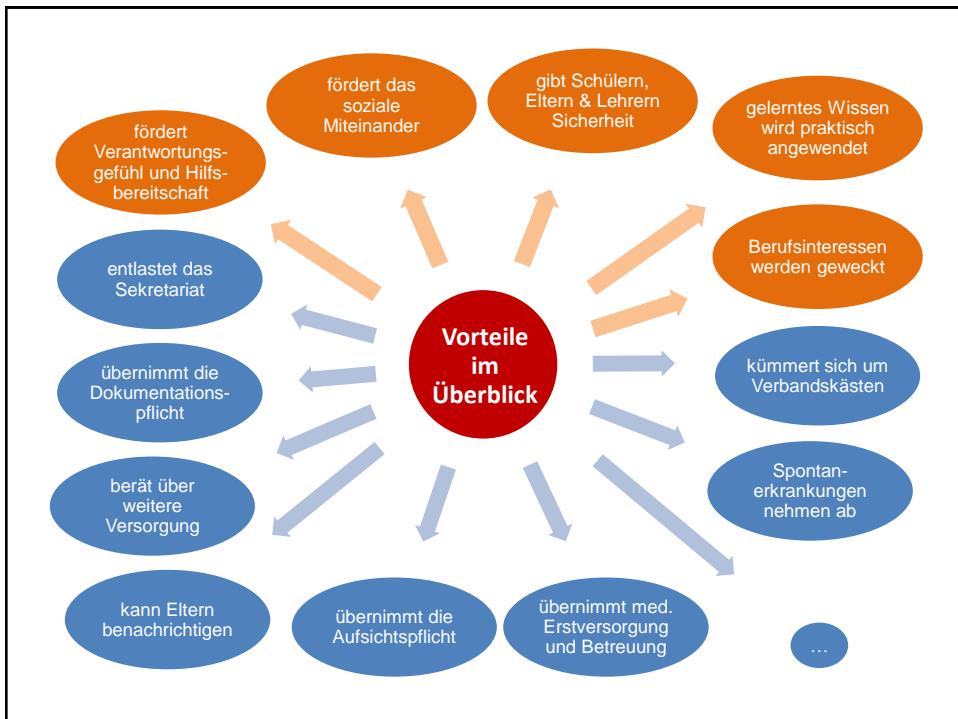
Vorteile im Überblick

fördert Verantwortungsgefühl und Hilfsbereitschaft

fördert das soziale Miteinander

gibt Schülern, Eltern & Lehrern Sicherheit

gelerntes Wissen wird praktisch angewendet

Berufsinteressen werden geweckt

kümmert sich um Verbandskästen

Spontanerkrankungen nehmen ab

...

übernimmt med. Erstversorgung und Betreuung

übernimmt die Aufsichtspflicht

kann Eltern benachrichtigen

berät über weitere Versorgung

übernimmt die Dokumentationspflicht

entlastet das Sekretariat